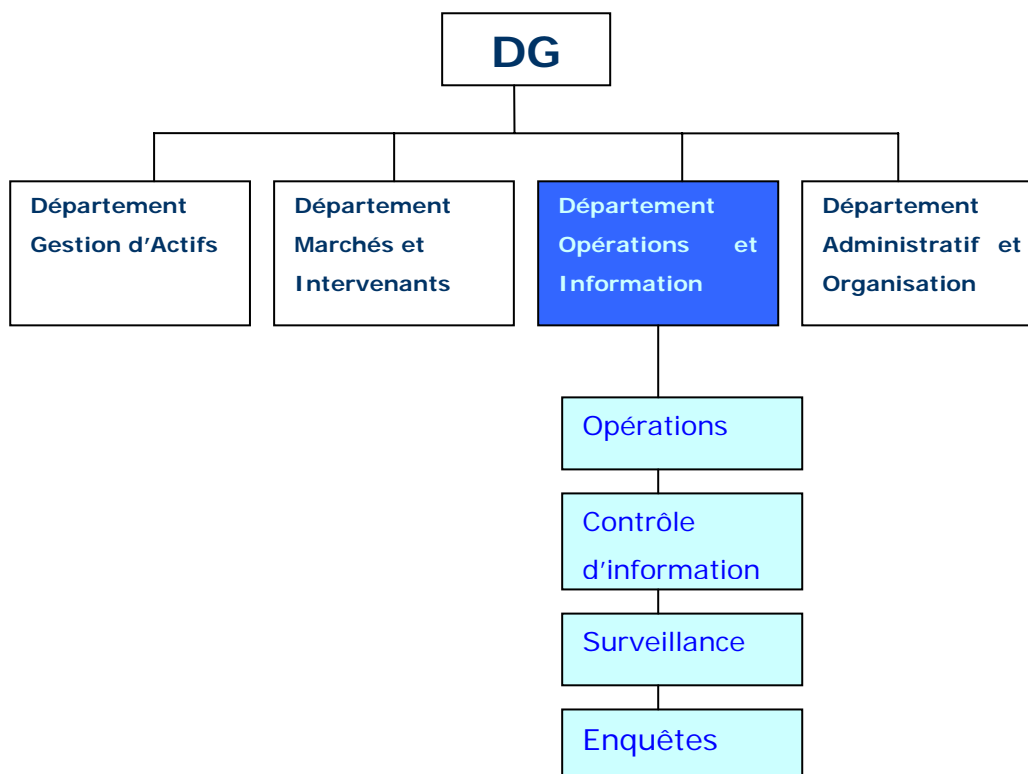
DG

Département Gestion d'Actifs

Département Marchés et Intervenants

Département Opérations et Information

Département Administratif et Organisation

Opérations

Contrôle d'information

Surveillance

Enquêtes